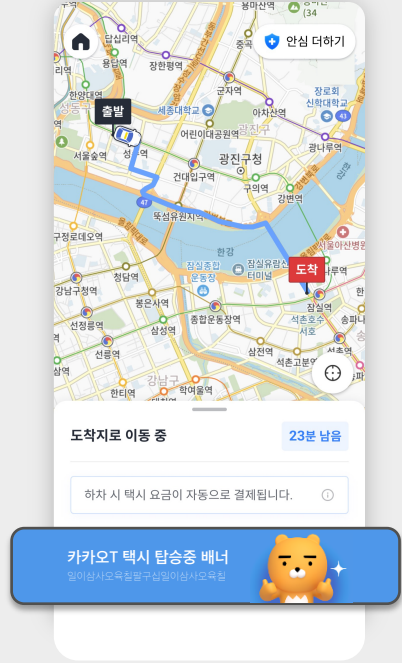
안심 더하기

용마산역
(34
답십리역
중곡역
용답역
장한평역
장로회신학대학교
리역
군자역
아차산역
세종대학교
한양대역
광나루역
어린이대공원역
출발
광진구청
서울숲역
성수역
건대입구역
구의역
강변역
47
뚝섬유원지역
구정로데오역
한강
서울아산병원
잠실종합운동장
잠실유원지
도착
청담역
터미널
강남구청역
봉은사역
종합운동장역
잠실역
선정릉역
삼성역
석촌호수
송파나
선릉역
삼전역
석촌고분역
강남구
한티역
학여울역

도착지로 이동 중
23분 남음

하차 시 택시 요금이 자동으로 결제됩니다.

카카오T 택시 탑승중 배너
일이삼사오육칠팔구십일이삼사오육칠